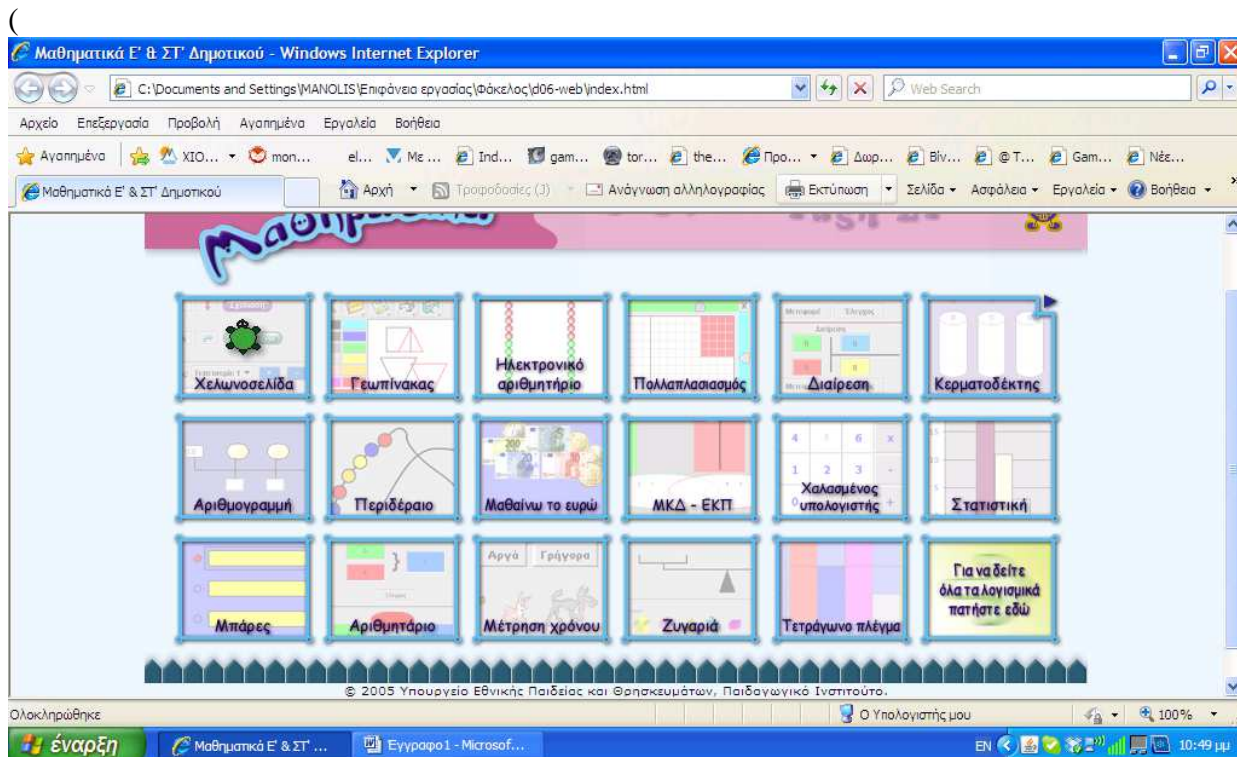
(
Μαθηματικά Ε' & ΣΤ' Δημοτικού - Windows Internet Explorer

C:\Documents and Settings\MANOLIS\Επιφάνεια εργασίας\Φάκελος\d06-web\index.html

Web Search

Αρχείο Επεξεργασία Προβολή Αγαπημένα Εργαλεία Βοήθεια

Αγαπημένα XIO... mon... el... Με... Ind... gam... tor... the... Προ... Δωρ... Βίν... @Τ... Gam... Νέε...

Μαθηματικά Ε' & ΣΤ' Δημοτικού

Αρχή Τροφοδοσίες (J) Ανάγνωση αλληλογραφίας Εκτύπωση Σελίδα Ασφάλεια Εργαλεία Βοήθεια

Μαθηματικά

Χελωνοσελίδα
Γεωπίνακας
Ηλεκτρονικό αριθμητήριο
Πολλαπλασιασμός
Διαίρεση
Κερματοδέκτης
Αριθμογραμμή
Περιδέραιο
Μαθαίνω το ευρώ
ΜΚΔ - ΕΚΠ
Χαλασμένος υπολογιστής
Στατιστική
Μπάρες
Αριθμητάριο
Αργά Γρήγορα
Μέτρηση χρόνου
Ζυγαριά
Τετράγωνο πλέγμα
Για να δείτε όλα τα λογισμικά πατήστε εδώ

© 2005 Υπουργείο Εθνικής Παιδείας και Θρησκευμάτων, Παιδαγωγικό Ινστιτούτο.

Ολοκληρώθηκε
Ο Υπολογιστής μου
100%

έναρξη
Μαθηματικά Ε' & ΣΤ' ...
Έγγραφο1 - Microsof...
EN
10:49 μμ